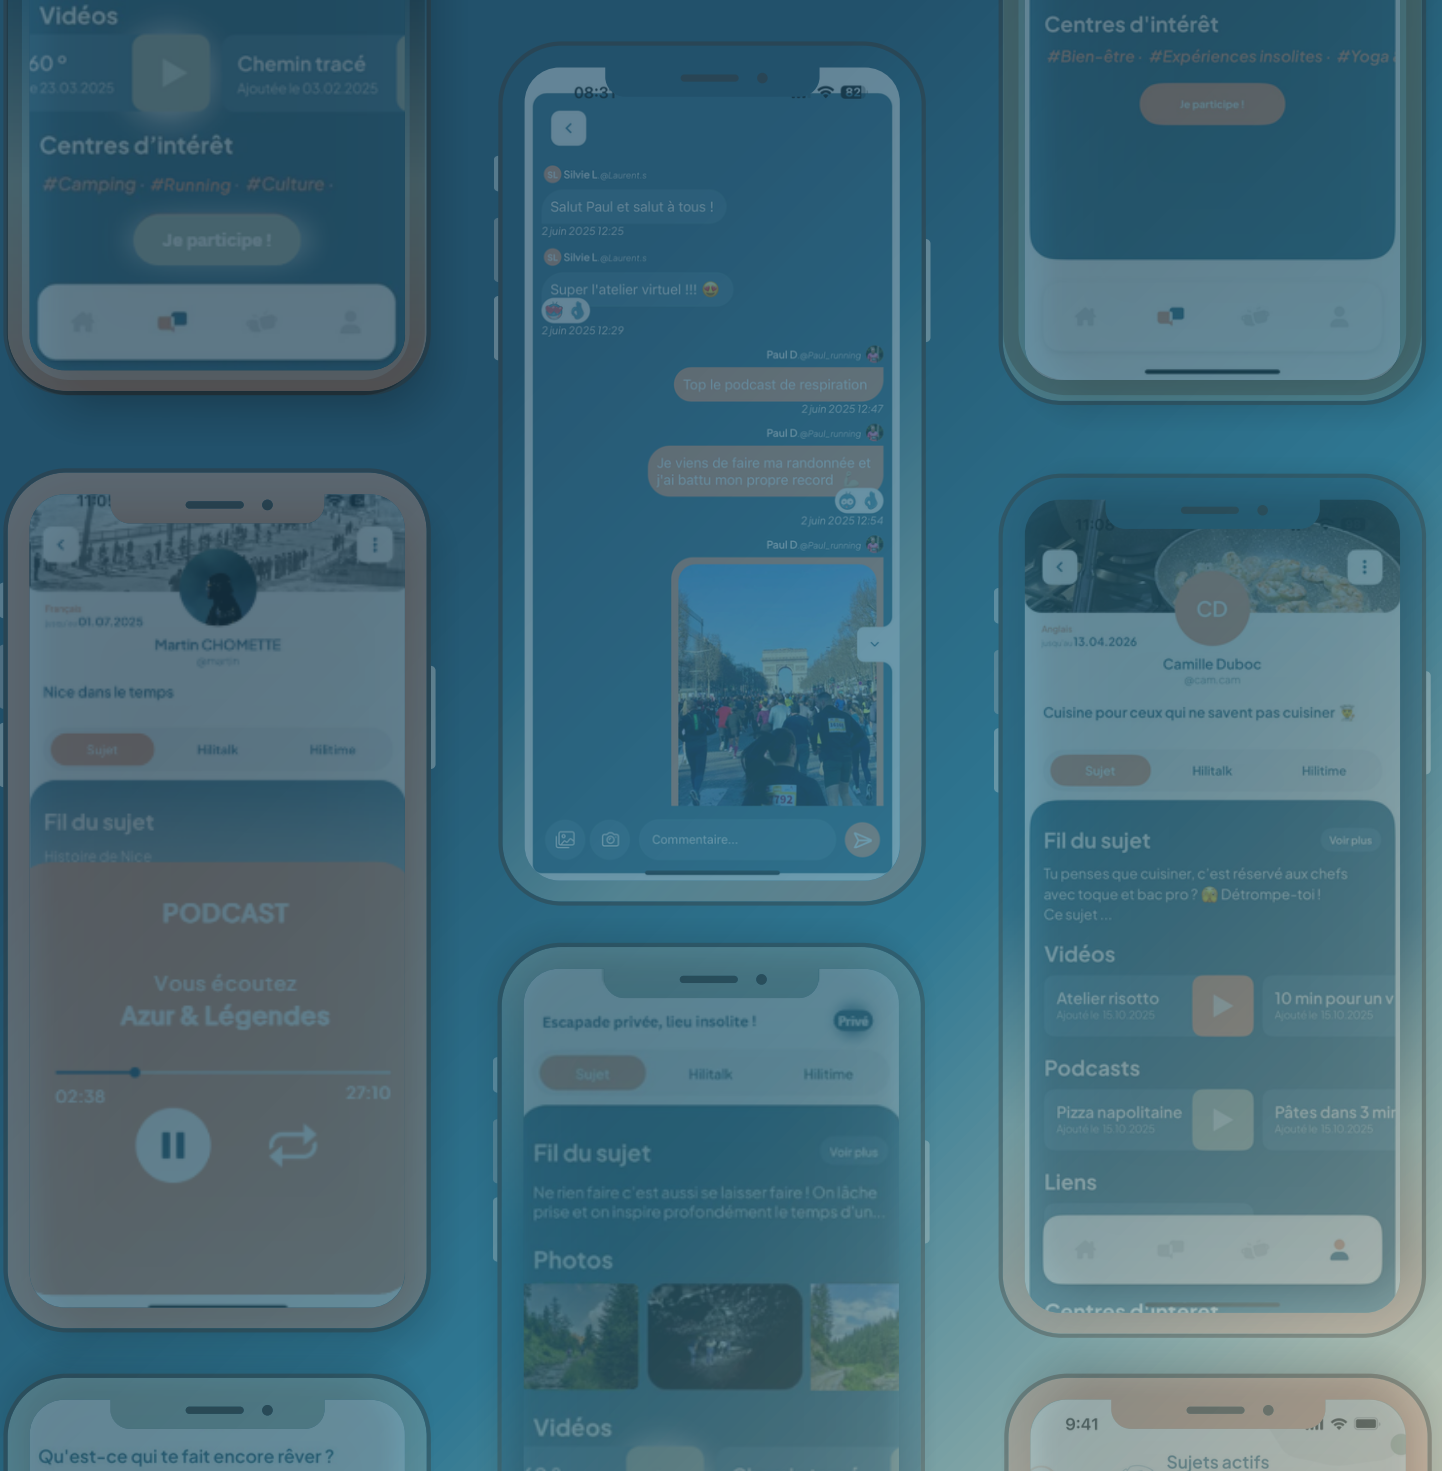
Vidéos
60 °
le 23.03.2025
Chemin tracé
Ajoutée le 03.02.2025
Centres d'intérêt
#Camping · #Running · #Culture ·
Je participe !

08:31
82
SL Silvie L @Laurent.s
Salut Paul et salut à tous !
2 juin 2025 12:25
SL Silvie L @Laurent.s
Super l'atelier virtuel !!! 😍
2 juin 2025 12:29
Paul D @Paul_running
Top le podcast de respiration
2 juin 2025 12:47
Paul D @Paul_running
Je viens de faire ma randonnée et j'ai battu mon propre record
2 juin 2025 12:54
Paul D @Paul_running
792
Commentaire...

Centres d'intérêt
#Bien-être · #Expériences insolites · #Yoga
Je participe !

11:0
Français
Inscrit le 01.07.2025
Martin CHOMETTE
@martin
Nice dans le temps
Sujet
Hilitalk
Hilitime
Fil du sujet
Histoire de Nice
PODCAST
Vous écoutez
Azur & Légendes
02:38
27:10

11:05
CD
Anglais
Inscrit le 13.04.2026
Camille Duboc
@cam.cam
Cuisine pour ceux qui ne savent pas cuisiner
Sujet
Hilitalk
Hilitime
Fil du sujet
Voir plus
Tu penses que cuisiner, c'est réservé aux chefs avec toque et bac pro ? 😱 Détrompe-toi ! Ce sujet ...
Vidéos
Atelier risotto
Ajouté le 15.10.2025
10 min pour un v
Ajouté le 15.10.2025
Podcasts
Pizza napolitaine
Ajouté le 15.10.2025
Pâtes dans 3 mi
Ajouté le 15.10.2025
Liens
Centres d'intérêt

Escapade privée, lieu insolite !
Privé
Sujet
Hilitalk
Hilitime
Fil du sujet
Voir plus
Ne rien faire c'est aussi se laisser faire ! On lâche prise et on inspire profondément le temps d'un...
Photos
Vidéos

Qu'est-ce qui te fait encore rêver ?

9:41
Sujets actifs